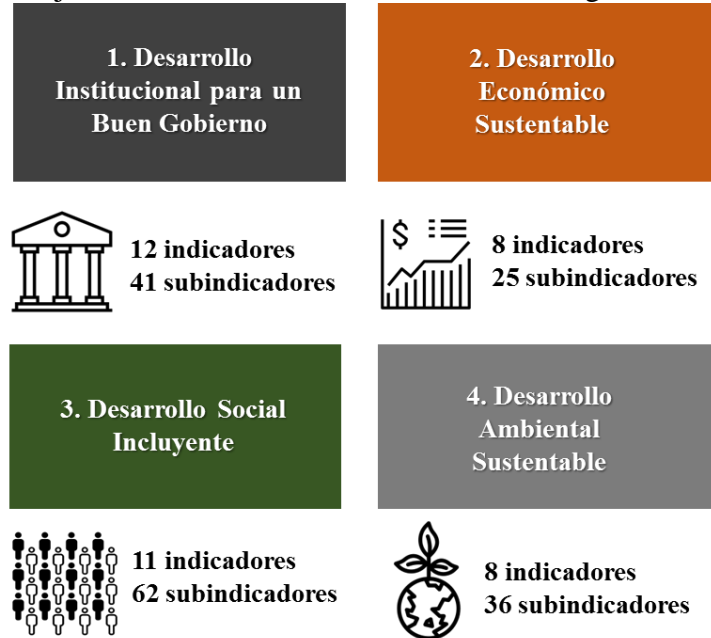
1. Desarrollo Institucional para un Buen Gobierno

2. Desarrollo Económico Sustentable

12 indicadores
41 subindicadores

$ 

8 indicadores
25 subindicadores

3. Desarrollo Social Incluyente

4. Desarrollo Ambiental Sustentable

11 indicadores
62 subindicadores

8 indicadores
36 subindicadores